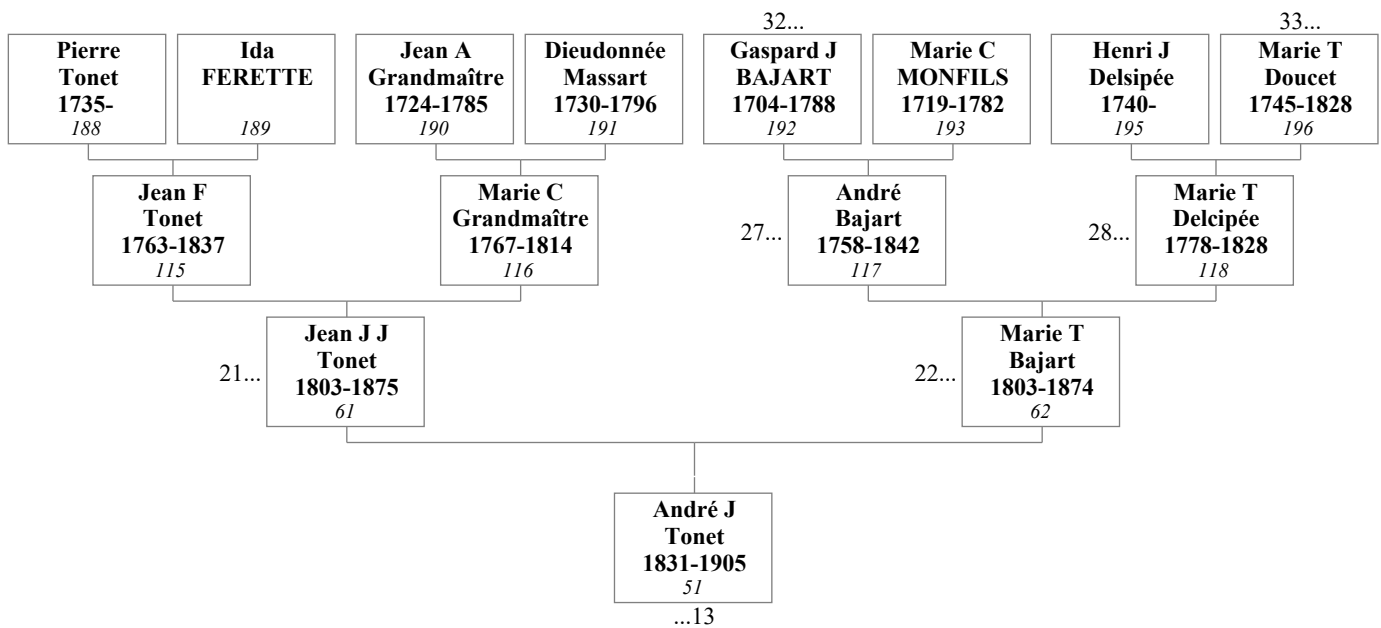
32...

33...

Pierre Tonet 1735-
188

Ida FERETTE
189

Jean A Grandmaître 1724-1785
190

Dieudonnée Massart 1730-1796
191

Gaspard J BAJART 1704-1788
192

Marie C MONFILS 1719-1782
193

Henri J Delsipée 1740-
195

Marie T Doucet 1745-1828
196

Jean F Tonet 1763-1837
115

Marie C Grandmaître 1767-1814
116

27...

André Bajart 1758-1842
117

28...

Marie T Delcipée 1778-1828
118

21...

Jean J J Tonet 1803-1875
61

22...

Marie T Bajart 1803-1874
62

André J Tonet 1831-1905
51

...13